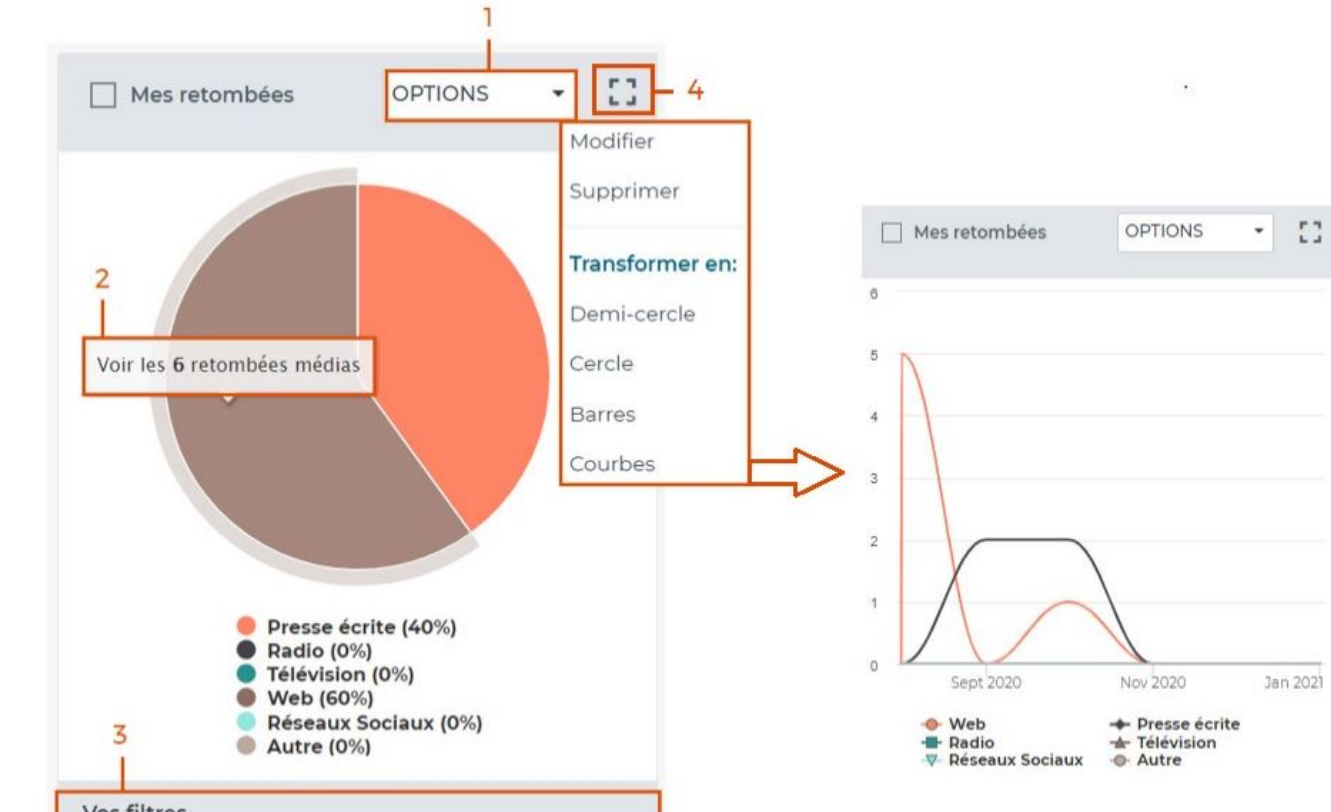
1

Mes retombées

OPTIONS

4

Modifier

Supprimer

Transformer en:

Demi-cercle

Cercle

Barres

Courbes

2

Voir les **6** retombées médias

Presse écrite (40%)
Radio (0%)
Télévision (0%)
Web (60%)
Réseaux Sociaux (0%)
Autre (0%)

3

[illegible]

Mes retombées

OPTIONS

6
5
4
3
2
1
0

Sept 2020
Nov 2020
Jan 2021

Web
Radio
Réseaux Sociaux
Presse écrite
Télévision
Autre